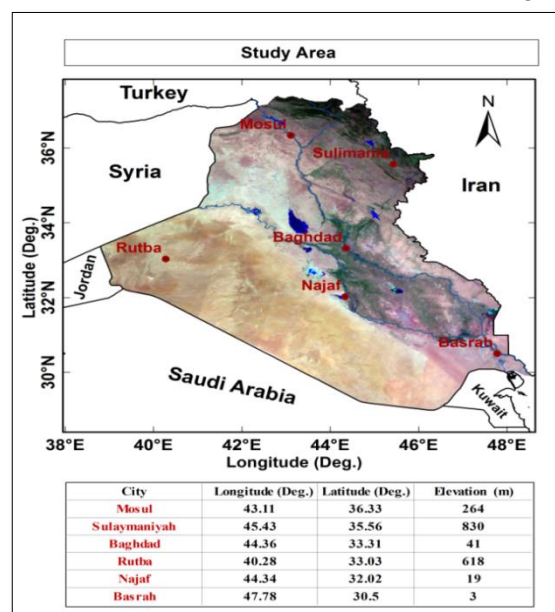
Study Area

Turkey

Mosul

Sulimania

Syria

Iran

Baghdad

Rutba

Jordan

Najaf

Basrah

Saudi Arabia

Kuwait

N

36°N
34°N
32°N
30°N

Latitude (Deg.)

38°E 40°E 42°E 44°E 46°E 48°E

Longitude (Deg.)

| City | Longitude (Deg.) | Latitude (Deg.) | Elevation (m) |
|---|---|---|---|
| Mosul | 43.11 | 36.33 | 264 |
| Sulaymaniyah | 45.43 | 35.56 | 830 |
| Baghdad | 44.36 | 33.31 | 41 |
| Rutba | 40.28 | 33.03 | 618 |
| Najaf | 44.34 | 32.02 | 19 |
| Basrah | 47.78 | 30.5 | 3 |